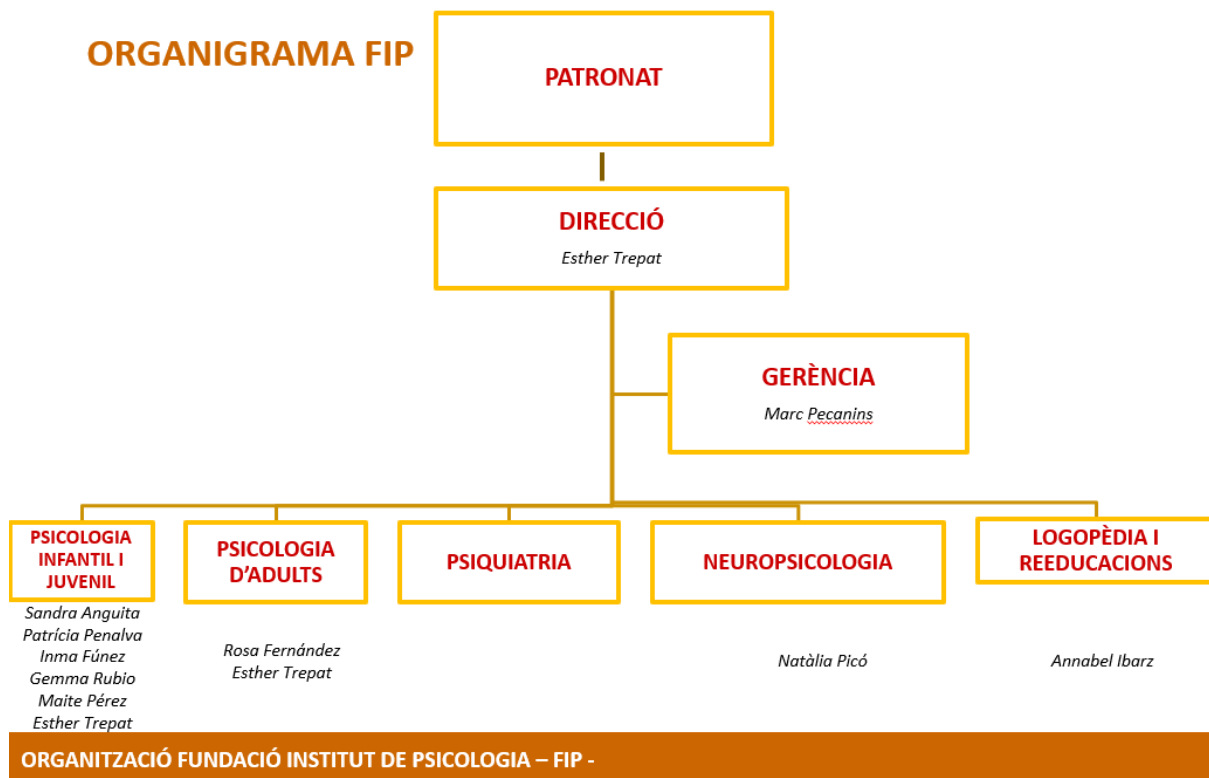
ORGANIGRAMA FIP

PATRONAT

DIRECCIÓ
Esther Trepat

GERÈNCIA
Marc Pecanins

PSICOLOGIA INFANTIL I JUVENIL
Sandra Anguita
Patrícia Penalva
Inma Fúnez
Gemma Rubio
Maite Pérez
Esther Trepat

PSICOLOGIA D'ADULTS
Rosa Fernández
Esther Trepat

PSIQUIATRIA

NEUROPSICOLOGIA
Natàlia Picó

LOGOPÈDIA I REEDUCACIONS
Annabel Ibarz

ORGANITZACIÓ FUNDACIÓ INSTITUT DE PSICOLOGIA – FIP -